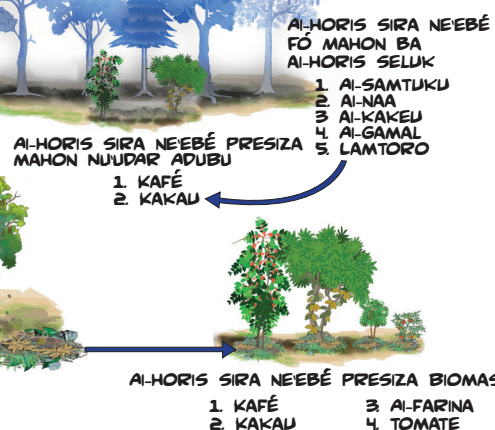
AI-HORIS SIRA NE'EBÉ FÓ MAHON BA AI-HORIS SELUK

1. AI-SAMTUKU
2. AI-NAA
3. AI-KAKEU
4. AI-GAMAL
5. LAMTORO

AI-HORIS SIRA NE'EBÉ PRESIZA MAHON NU'UDAR ADUBU

1. KAFÉ
2. KAKAU

AI-HORIS SIRA NE'EBÉ PRESIZA BIOMAS

1. KAFÉ
2. KAKAU
3. AI-FARINA
4. TOMATE